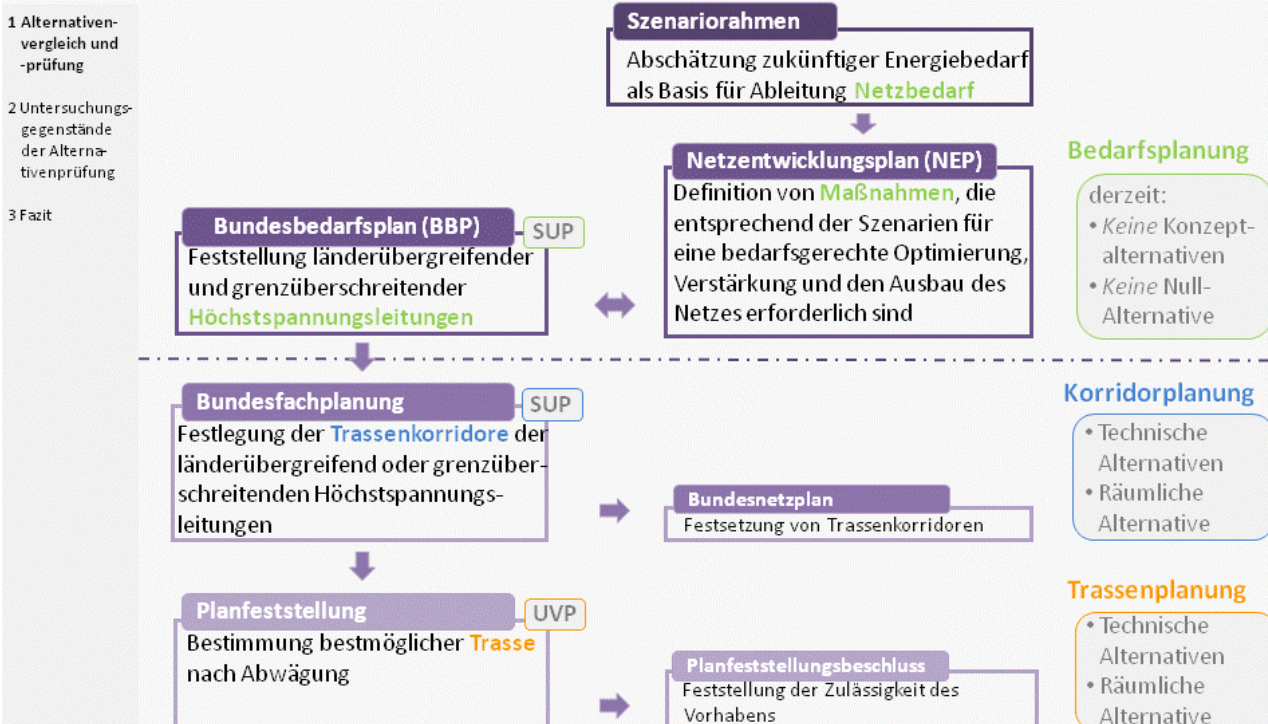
1 Alternativenvergleich und -prüfung

2 Untersuchungsgegenstände der Alternativenprüfung

3 Fazit

Szenariorahmen
Abschätzung zukünftiger Energiebedarf als Basis für Ableitung Netzbedarf

Netzentwicklungsplan (NEP)
Definition von Maßnahmen, die entsprechend der Szenarien für eine bedarfsgerechte Optimierung, Verstärkung und den Ausbau des Netzes erforderlich sind

Bedarfsplanung
derzeit:
• Keine Konzeptalternativen
• Keine Null-Alternative

Bundesbedarfsplan (BBP) SUP
Feststellung länderübergreifender und grenzüberschreitender Höchstspannungsleitungen

Bundesfachplanung SUP
Festlegung der Trassenkorridore der länderübergreifend oder grenzüberschreitenden Höchstspannungsleitungen

Bundesnetzplan
Festsetzung von Trassenkorridoren

Korridorplanung
• Technische Alternativen
• Räumliche Alternative

Planfeststellung UVP
Bestimmung bestmöglicher Trasse nach Abwägung

Planfeststellungsbeschluss
Feststellung der Zulässigkeit des Vorhabens

Trassenplanung
• Technische Alternativen
• Räumliche Alternative